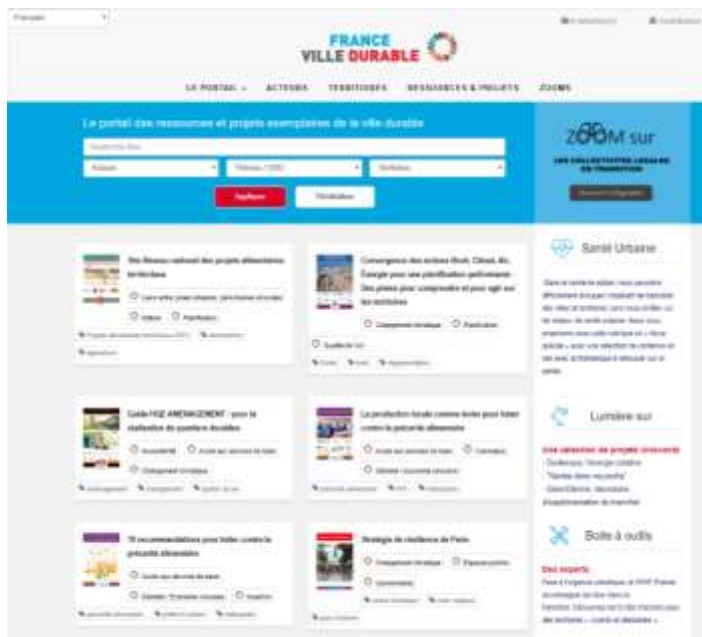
Français

FRANCE
VILLE DURABLE

LE PORTAIL    ACTEURS    TERRITOIRES    RESSOURCES & PROJETS    ZOOMS

Le portail des ressources et projets exemplaires de la ville durable

Appliquer    Réinitialiser

ZOOM sur
LES COLLECTIVITÉS LOCALES EN TRANSITION

Site Réseau national des projets alimentaires territoriaux

Convergence des actions Bruit, Climat, Air, Énergie pour une planification performante. Des pistes pour comprendre et pour agir sur les territoires

Guide HQE AMÉNAGEMENT : pour la réalisation de quartiers durables

La production locale comme levier pour lutter contre la précarité alimentaire

10 recommandations pour lutter contre la précarité alimentaire

Stratégie de résilience de Paris

Santé Urbaine

Lumière sur

Boîte à outils

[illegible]